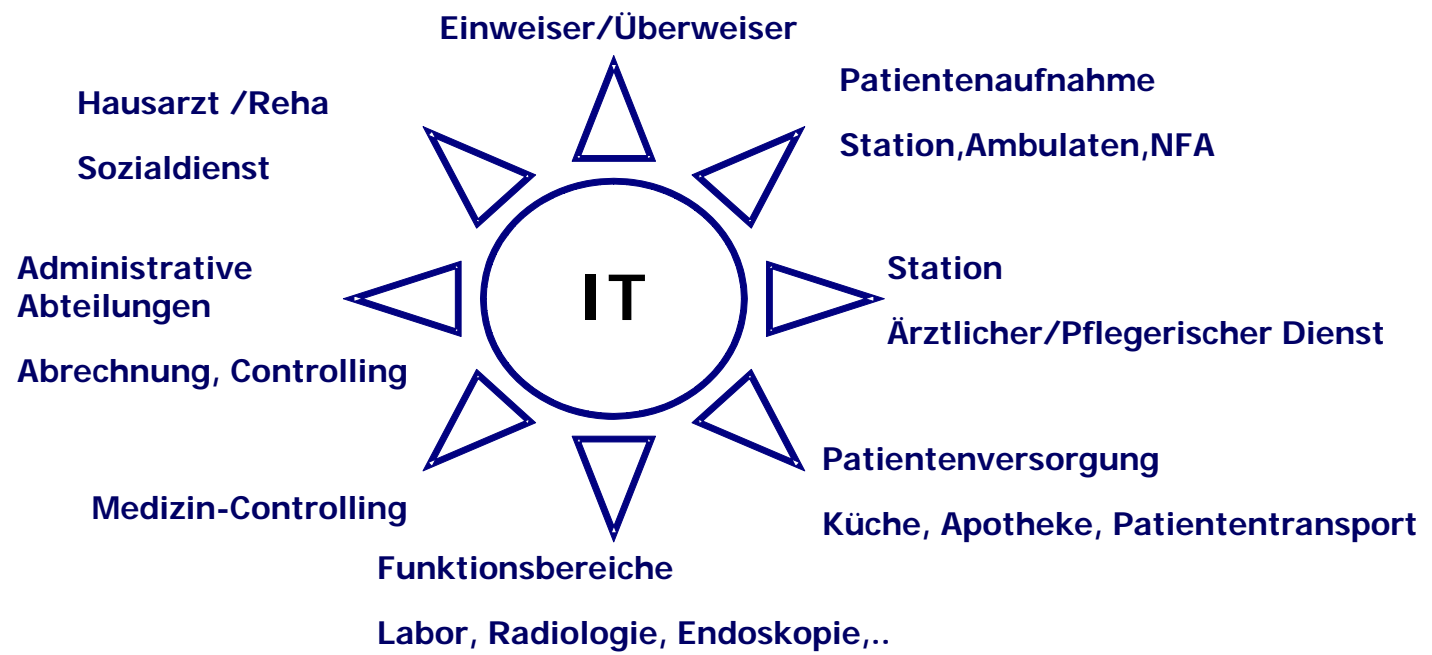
Einweiser/Überweiser

Hausarzt /Reha

Sozialdienst

Patientenaufnahme

Station,Ambulaten,NFA

Administrative Abteilungen

Abrechnung, Controlling

IT

Station

Ärztlicher/Pflegerischer Dienst

Medizin-Controlling

Patientenversorgung

Küche, Apotheke, Patiententransport

Funktionsbereiche

Labor, Radiologie, Endoskopie,..